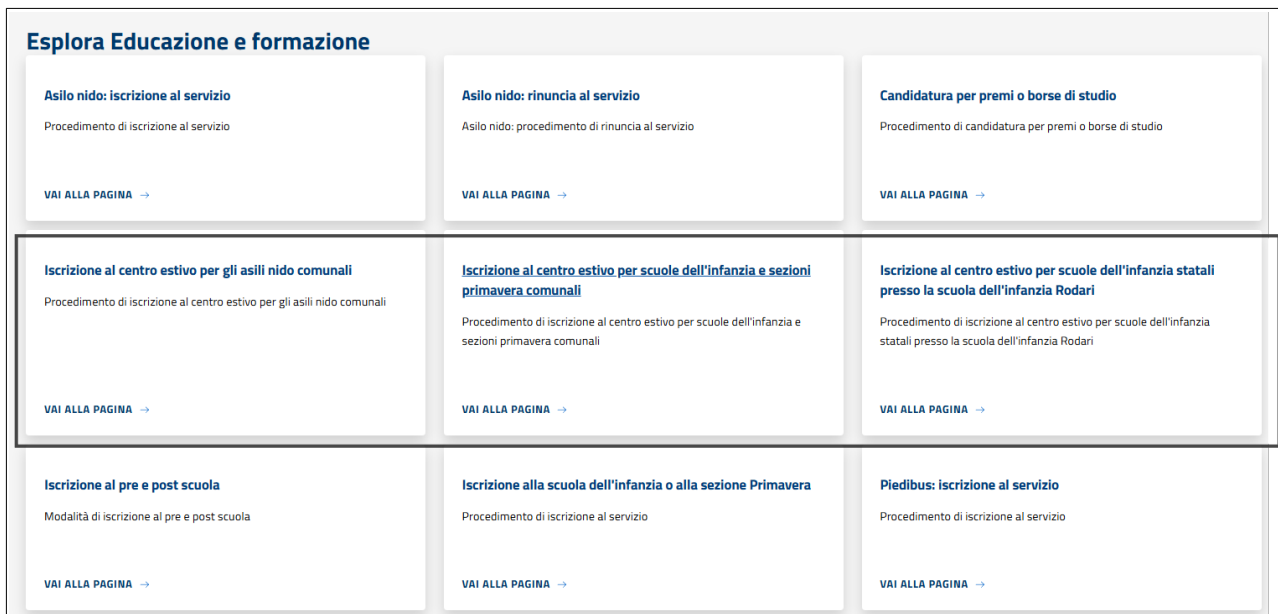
Esplora Educazione e formazione

Asilo nido: iscrizione al servizio

Procedimento di iscrizione al servizio

VAI ALLA PAGINA →

Asilo nido: rinuncia al servizio

Asilo nido: procedimento di rinuncia al servizio

VAI ALLA PAGINA →

Candidatura per premi o borse di studio

Procedimento di candidatura per premi o borse di studio

VAI ALLA PAGINA →

Iscrizione al centro estivo per gli asili nido comunali

Procedimento di iscrizione al centro estivo per gli asili nido comunali

VAI ALLA PAGINA →

Iscrizione al centro estivo per scuole dell'infanzia e sezioni primavera comunali

Procedimento di iscrizione al centro estivo per scuole dell'infanzia e sezioni primavera comunali

VAI ALLA PAGINA →

Iscrizione al centro estivo per scuole dell'infanzia statali presso la scuola dell'infanzia Rodari

Procedimento di iscrizione al centro estivo per scuole dell'infanzia statali presso la scuola dell'infanzia Rodari

VAI ALLA PAGINA →

Iscrizione al pre e post scuola

Modalità di iscrizione al pre e post scuola

VAI ALLA PAGINA →

Iscrizione alla scuola dell'infanzia o alla sezione Primavera

Procedimento di iscrizione al servizio

VAI ALLA PAGINA →

Piedibus: iscrizione al servizio

Procedimento di iscrizione al servizio

VAI ALLA PAGINA →